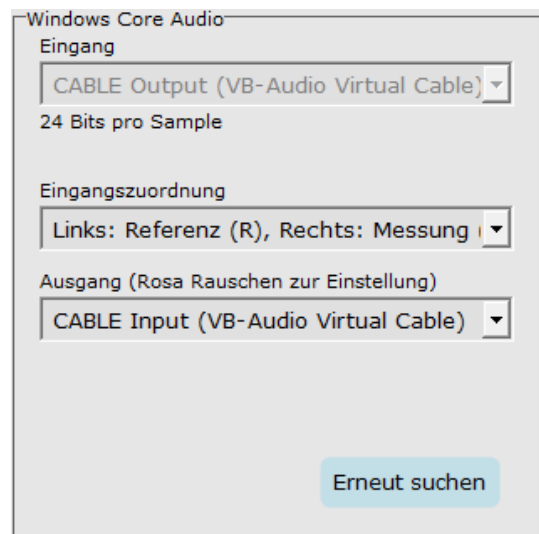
Windows Core Audio
Eingang
CABLE Output (VB-Audio Virtual Cable)
24 Bits pro Sample

Eingangszuordnung
Links: Referenz (R), Rechts: Messung

Ausgang (Rosa Rauschen zur Einstellung)
CABLE Input (VB-Audio Virtual Cable)

Erneut suchen